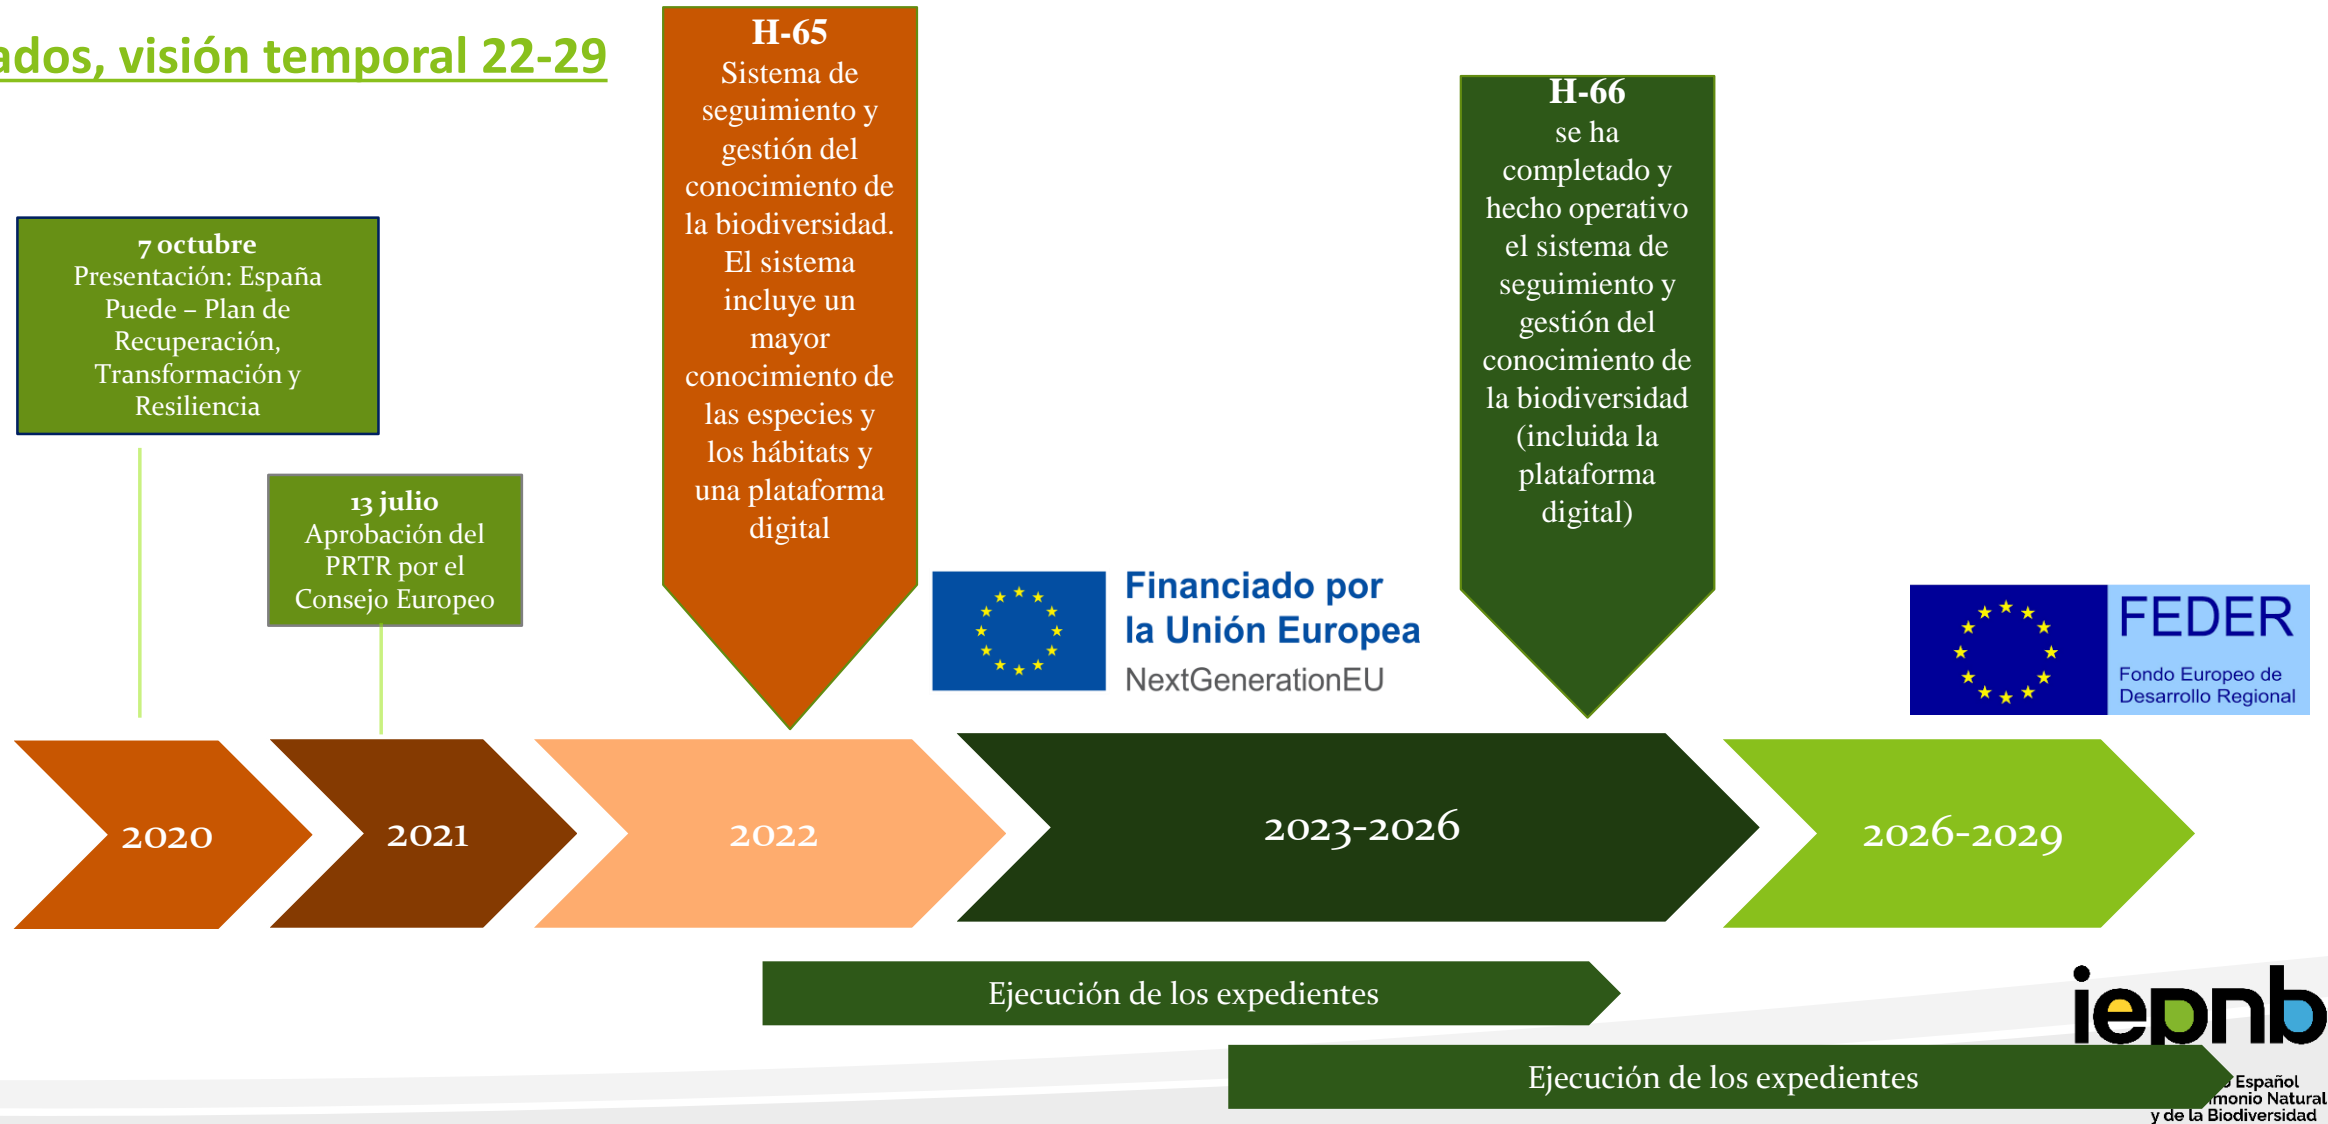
ados, visión temporal 22-29

7 octubre
Presentación: España Puede – Plan de Recuperación, Transformación y Resiliencia

13 julio
Aprobación del PRTR por el Consejo Europeo

H-65
Sistema de seguimiento y gestión del conocimiento de la biodiversidad. El sistema incluye un mayor conocimiento de las especies y los hábitats y una plataforma digital

Financiado por la Unión Europea
NextGenerationEU

H-66
se ha completado y hecho operativo el sistema de seguimiento y gestión del conocimiento de la biodiversidad (incluida la plataforma digital)

FEDER
Fondo Europeo de Desarrollo Regional

2020

2021

2022

2023-2026

2026-2029

Ejecución de los expedientes

Ejecución de los expedientes

iepnb
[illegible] Español
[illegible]monio Natural
y de la Biodiversidad